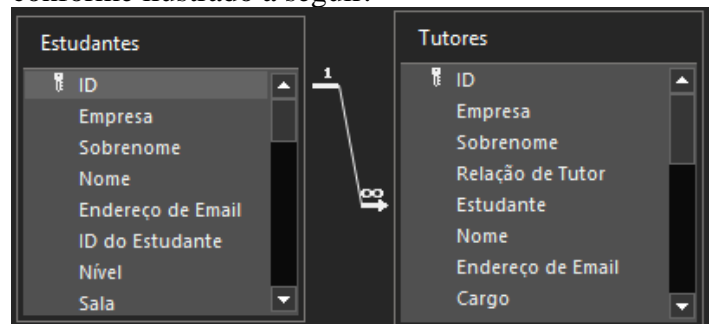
conforme ilustrado a seguir:

Estudantes
ID
Empresa
Sobrenome
Nome
Endereço de Email
ID do Estudante
Nível
Sala

1
∞

Tutores
ID
Empresa
Sobrenome
Relação de Tutor
Estudante
Nome
Endereço de Email
Cargo